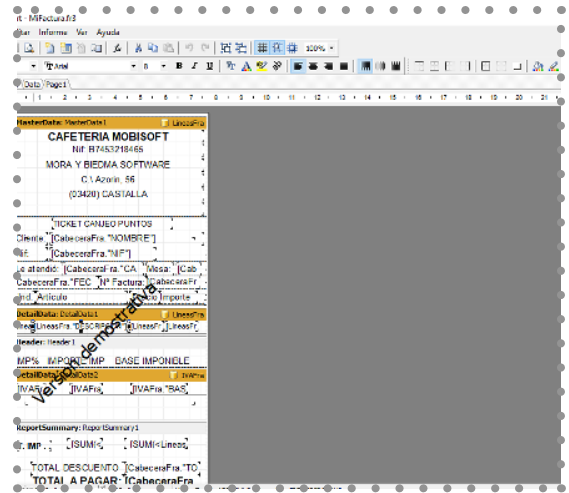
rt - MiFactura.fr3
Ver Informe Ver Ayuda
100%
Arial 8 B I U
Data Page1
MasterData: MasterData1 LineasFra
CAFETERIA MOBISOFT
Nif: B7453218465
MORA Y BIEDMA SOFTWARE
C.\ Azorin, 56
(03420) CASTALLA
TICKET CANJEO PUNTOS
Cliente: [CabeceraFra."NOMBRE"]
NIF: [CabeceraFra."NIF"]
Le atendió: [CabeceraFra."CA Mesa: [Cab
CabeceraFra."FEC Nº Factura CabeceraFr
Ind. Articulo Precio Importe
DetailData: DetailData1 LineasFra
[LineasFra."DESCRIP [LineasFr [LineasFr
Header: Header1
IMP% IMPORTE IMP BASE IMPONIBLE
DetailData2: DetailData2 IVAFra
[IVAF [IVAFra [IVAFra."BAS
ReportSummary: ReportSummary1
T. IMP [SUM(< [SUM(<Lineas
TOTAL DESCUENTO [CabeceraFra."TO
TOTAL A PAGAR: [CabeceraFra
Versión de muestra